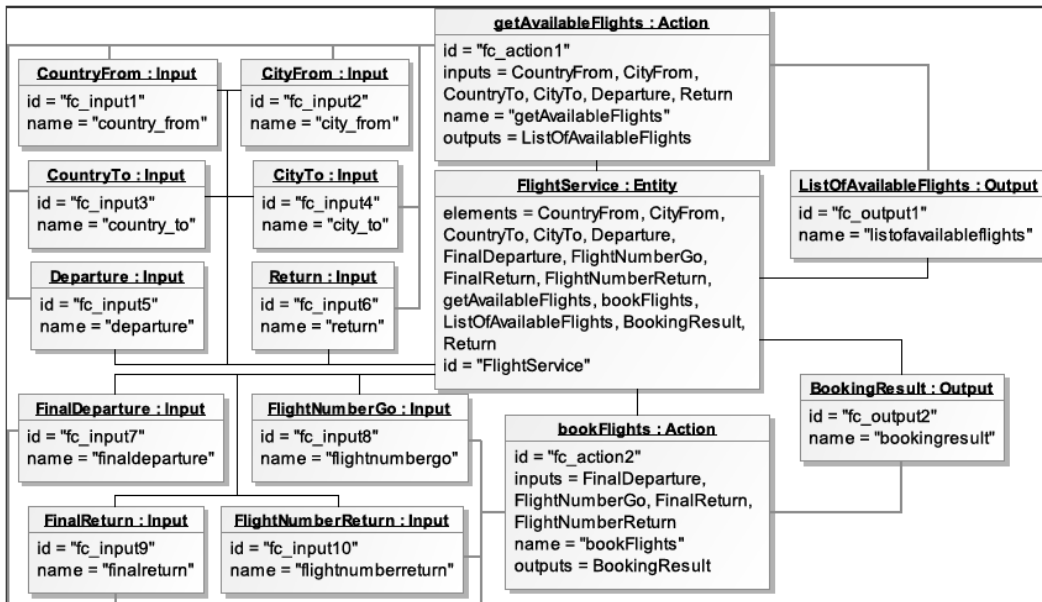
getAvailableFlights : Action
id = "fc_action1"
inputs = CountryFrom, CityFrom, CountryTo, CityTo, Departure, Return
name = "getAvailableFlights"
outputs = ListOfAvailableFlights

CountryFrom : Input
id = "fc_input1"
name = "country_from"

CityFrom : Input
id = "fc_input2"
name = "city_from"

CountryTo : Input
id = "fc_input3"
name = "country_to"

CityTo : Input
id = "fc_input4"
name = "city_to"

Departure : Input
id = "fc_input5"
name = "departure"

Return : Input
id = "fc_input6"
name = "return"

FlightService : Entity
elements = CountryFrom, CityFrom, CountryTo, CityTo, Departure, FinalDeparture, FlightNumberGo, FinalReturn, FlightNumberReturn, getAvailableFlights, bookFlights, ListOfAvailableFlights, BookingResult, Return
id = "FlightService"

ListOfAvailableFlights : Output
id = "fc_output1"
name = "listofavailableflights"

BookingResult : Output
id = "fc_output2"
name = "bookingresult"

FinalDeparture : Input
id = "fc_input7"
name = "finaldeparture"

FlightNumberGo : Input
id = "fc_input8"
name = "flightnumbergo"

bookFlights : Action
id = "fc_action2"
inputs = FinalDeparture, FlightNumberGo, FinalReturn, FlightNumberReturn
name = "bookFlights"
outputs = BookingResult

FinalReturn : Input
id = "fc_input9"
name = "finalreturn"

FlightNumberReturn : Input
id = "fc_input10"
name = "flightnumberreturn"